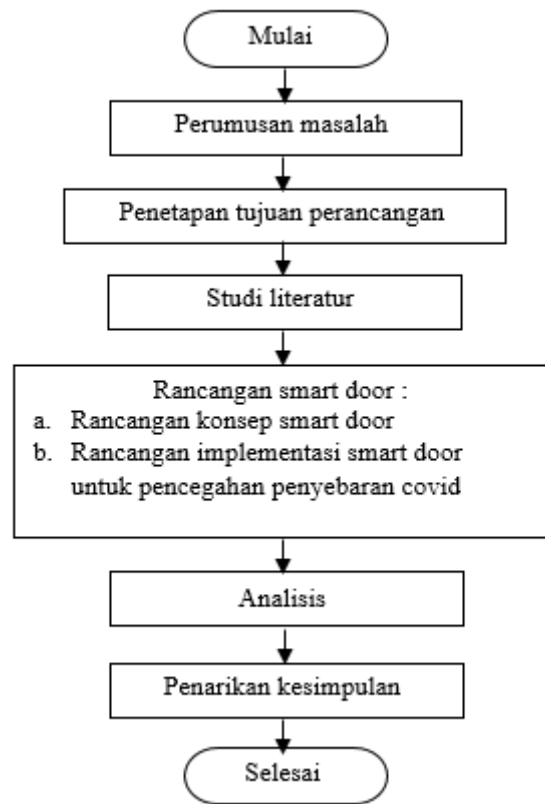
Mulai

Perumusan masalah

Penetapan tujuan perancangan

Studi literatur

Rancangan smart door :
a. Rancangan konsep smart door
b. Rancangan implementasi smart door untuk pencegahan penyebaran covid

Analisis

Penarikan kesimpulan

Selesai